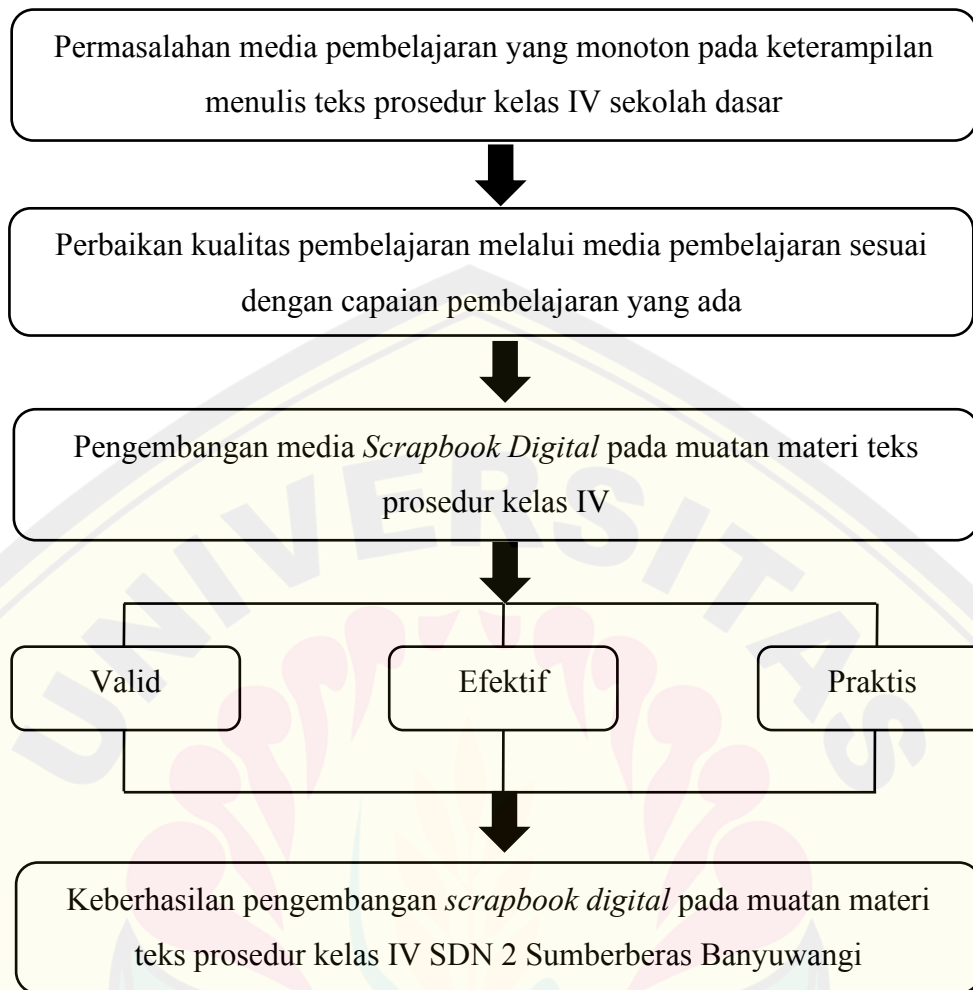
Permasalahan media pembelajaran yang monoton pada keterampilan menulis teks prosedur kelas IV sekolah dasar

Perbaikan kualitas pembelajaran melalui media pembelajaran sesuai dengan capaian pembelajaran yang ada

Pengembangan media *Scrapbook Digital* pada muatan materi teks prosedur kelas IV

Valid

Efektif

Praktis

Keberhasilan pengembangan *scrapbook digital* pada muatan materi teks prosedur kelas IV SDN 2 Sumberberas Banyuwangi